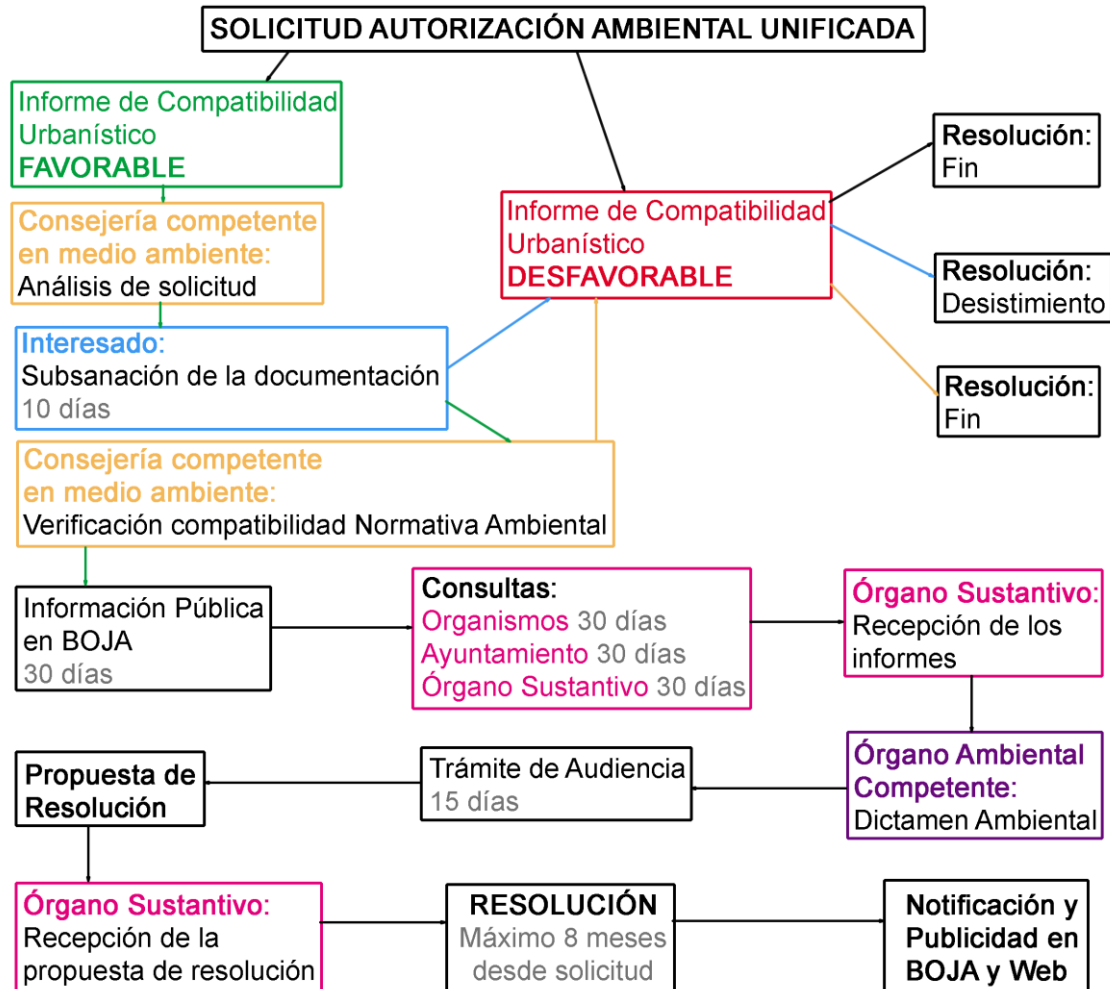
SOLICITUD AUTORIZACIÓN AMBIENTAL UNIFICADA

Informe de Compatibilidad Urbanístico
FAVORABLE

Consejería competente en medio ambiente:
Análisis de solicitud

Interesado:
Subsanación de la documentación
10 días

Consejería competente en medio ambiente:
Verificación compatibilidad Normativa Ambiental

Informe de Compatibilidad Urbanístico
DESFAVORABLE

Resolución:
Fin

Resolución:
Desistimiento

Resolución:
Fin

Información Pública en BOJA
30 días

Consultas:
Organismos 30 días
Ayuntamiento 30 días
Órgano Sustantivo 30 días

Órgano Sustantivo:
Recepción de los informes

Órgano Ambiental Competente:
Dictamen Ambiental

Trámite de Audiencia
15 días

Propuesta de Resolución

Órgano Sustantivo:
Recepción de la propuesta de resolución

RESOLUCIÓN
Máximo 8 meses desde solicitud

Notificación y Publicidad en BOJA y Web